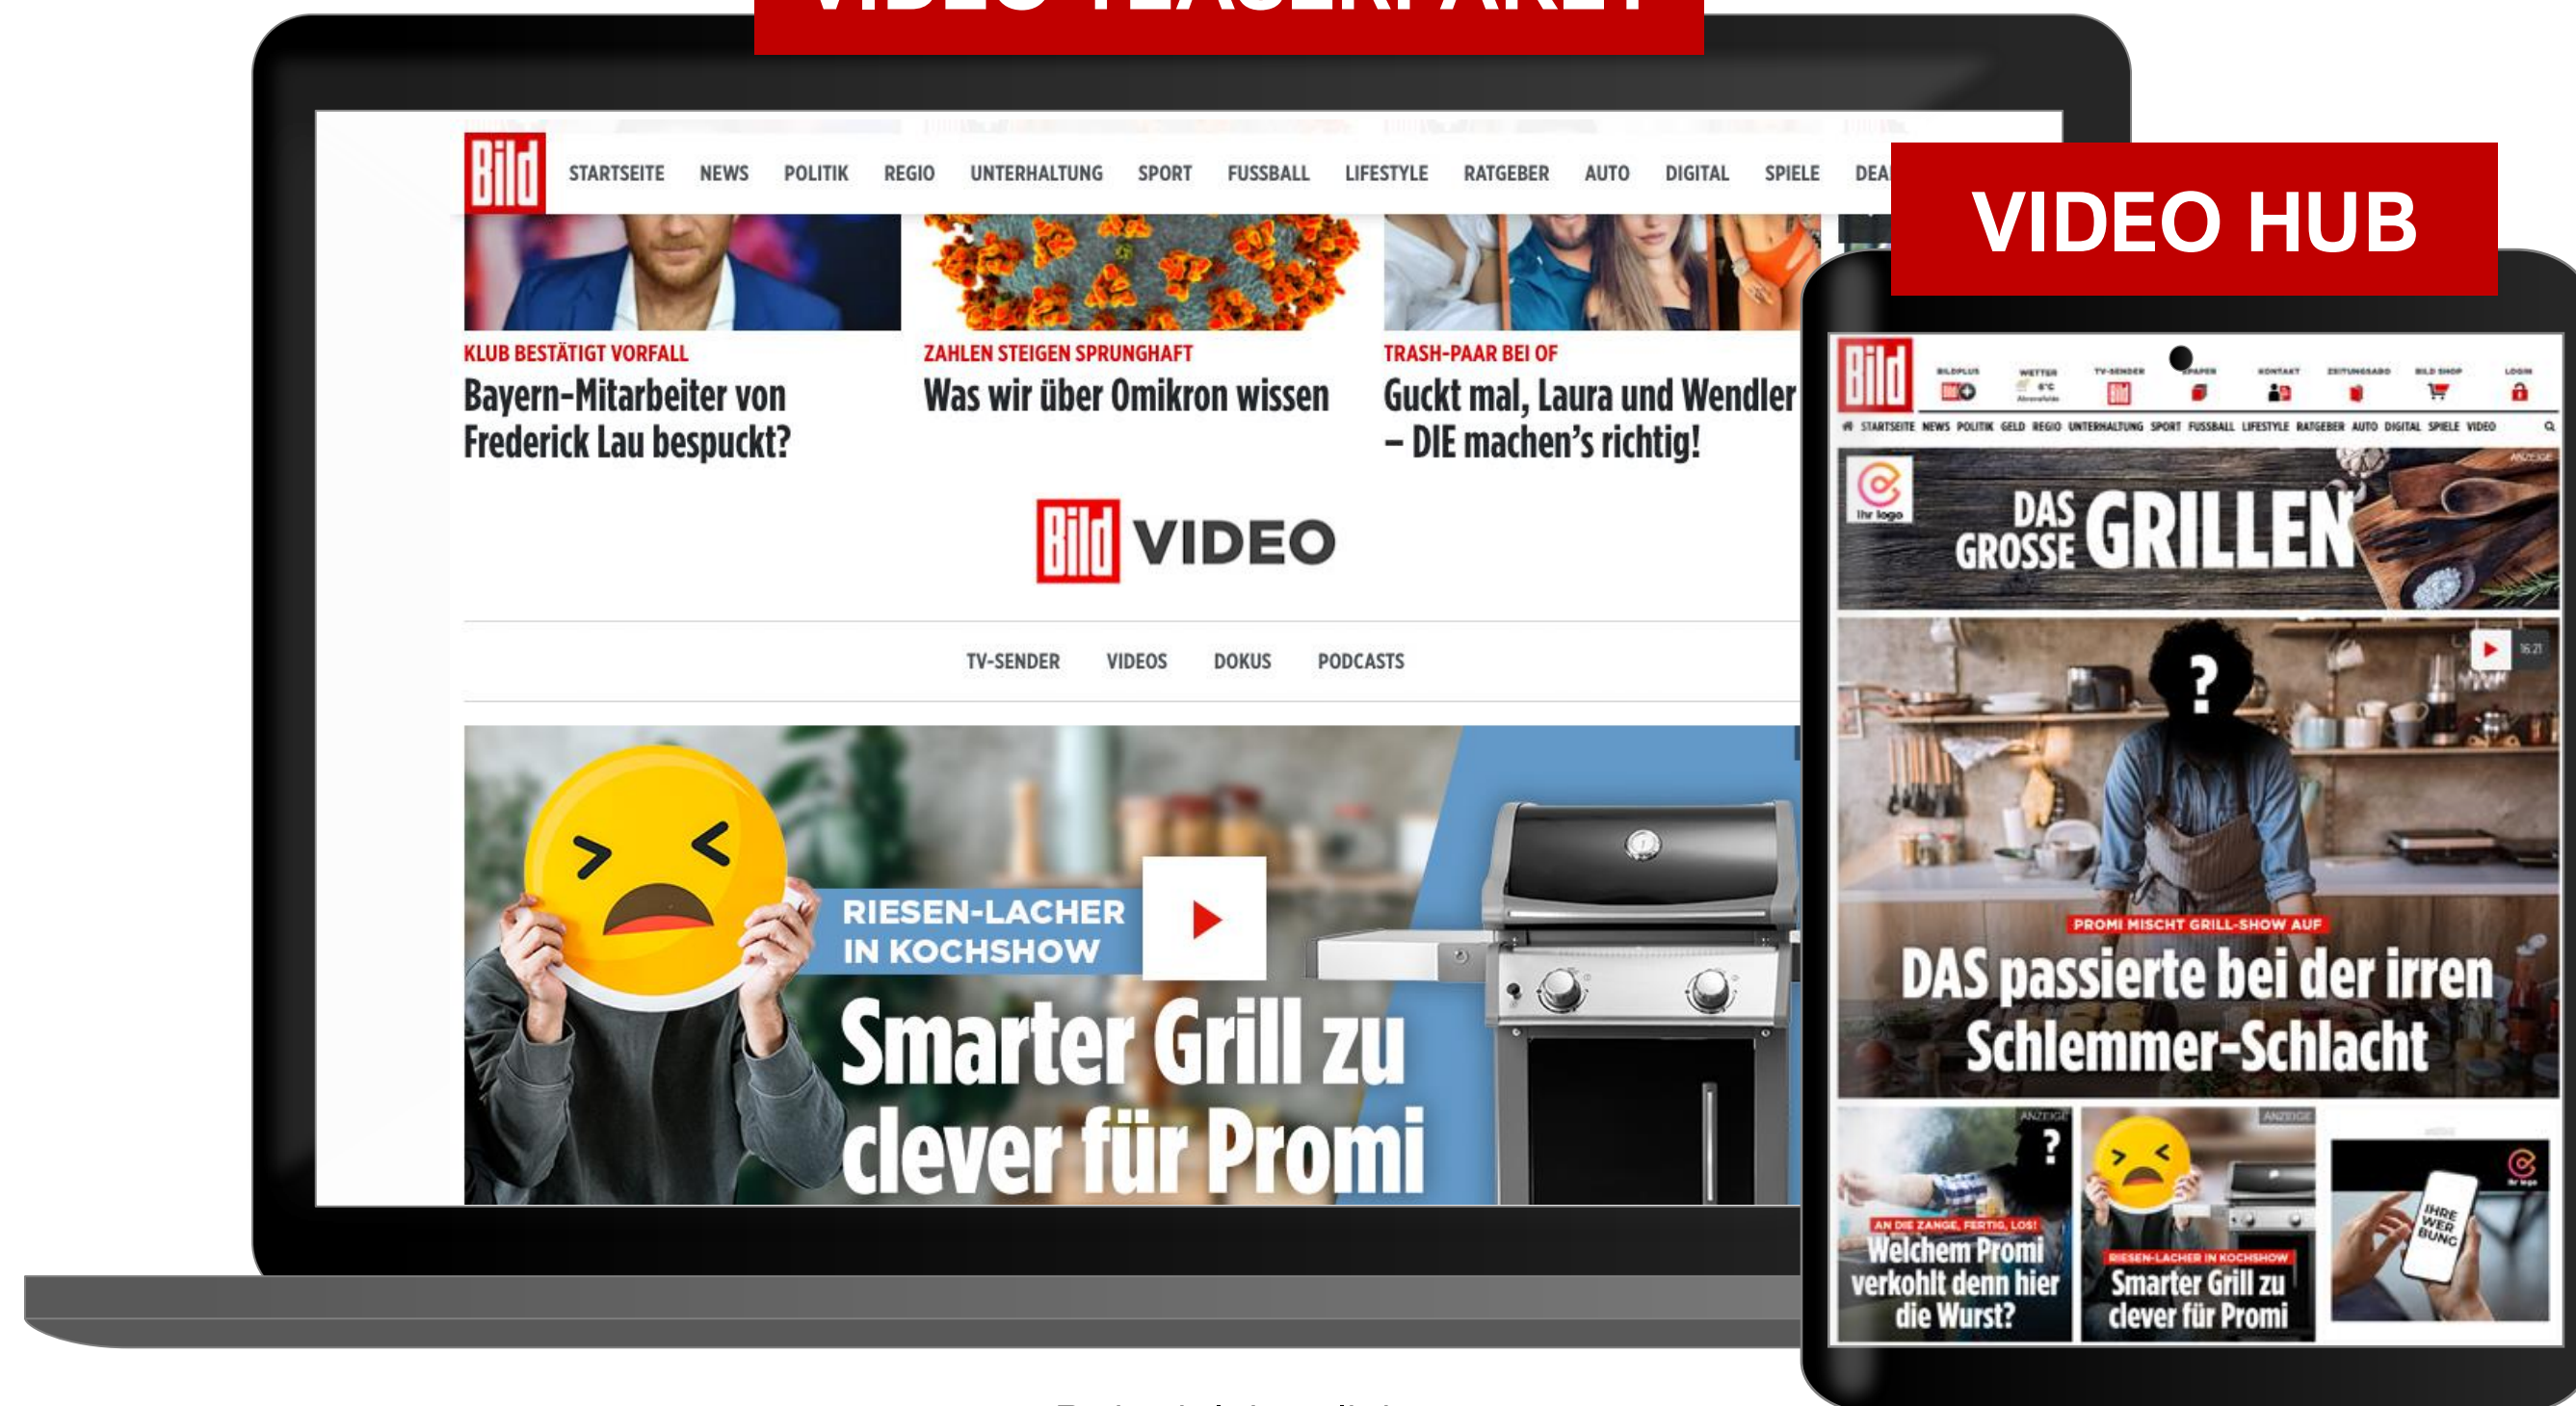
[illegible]

Bild STARTSEITE NEWS POLITIK REGIO UNTERHALTUNG SPORT FUSSBALL LIFESTYLE RATGEBER AUTO DIGITAL SPIELE DEA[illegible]

VIDEO HUB

KLUB BESTÄTIGT VORFALL
Bayern-Mitarbeiter von Frederick Lau bespuckt?

ZAHLEN STEIGEN SPRUNGHAFT
Was wir über Omikron wissen

TRASH-PAAR BEI OF
Guckt mal, Laura und Wendler – DIE machen's richtig!

Bild VIDEO

TV-SENDER VIDEOS DOKUS PODCASTS

RIESEN-LACHER IN KOCHSHOW
Smarter Grill zu clever für Promi

Bild
STARTSEITE NEWS POLITIK GELD REGIO UNTERHALTUNG SPORT FUSSBALL LIFESTYLE RATGEBER AUTO DIGITAL SPIELE VIDEO

Ihr logo
DAS GROSSE GRILLEN

PROMI MISCHT GRILL-SHOW AUF
DAS passierte bei der irren Schlemmer-Schlacht

AN DIE ZANGE, FERTIG, LOS!
Welchem Promi verkohlt denn hier die Wurst?

RIESEN-LACHER IN KOCHSHOW
Smarter Grill zu clever für Promi

IHRE WERBUNG